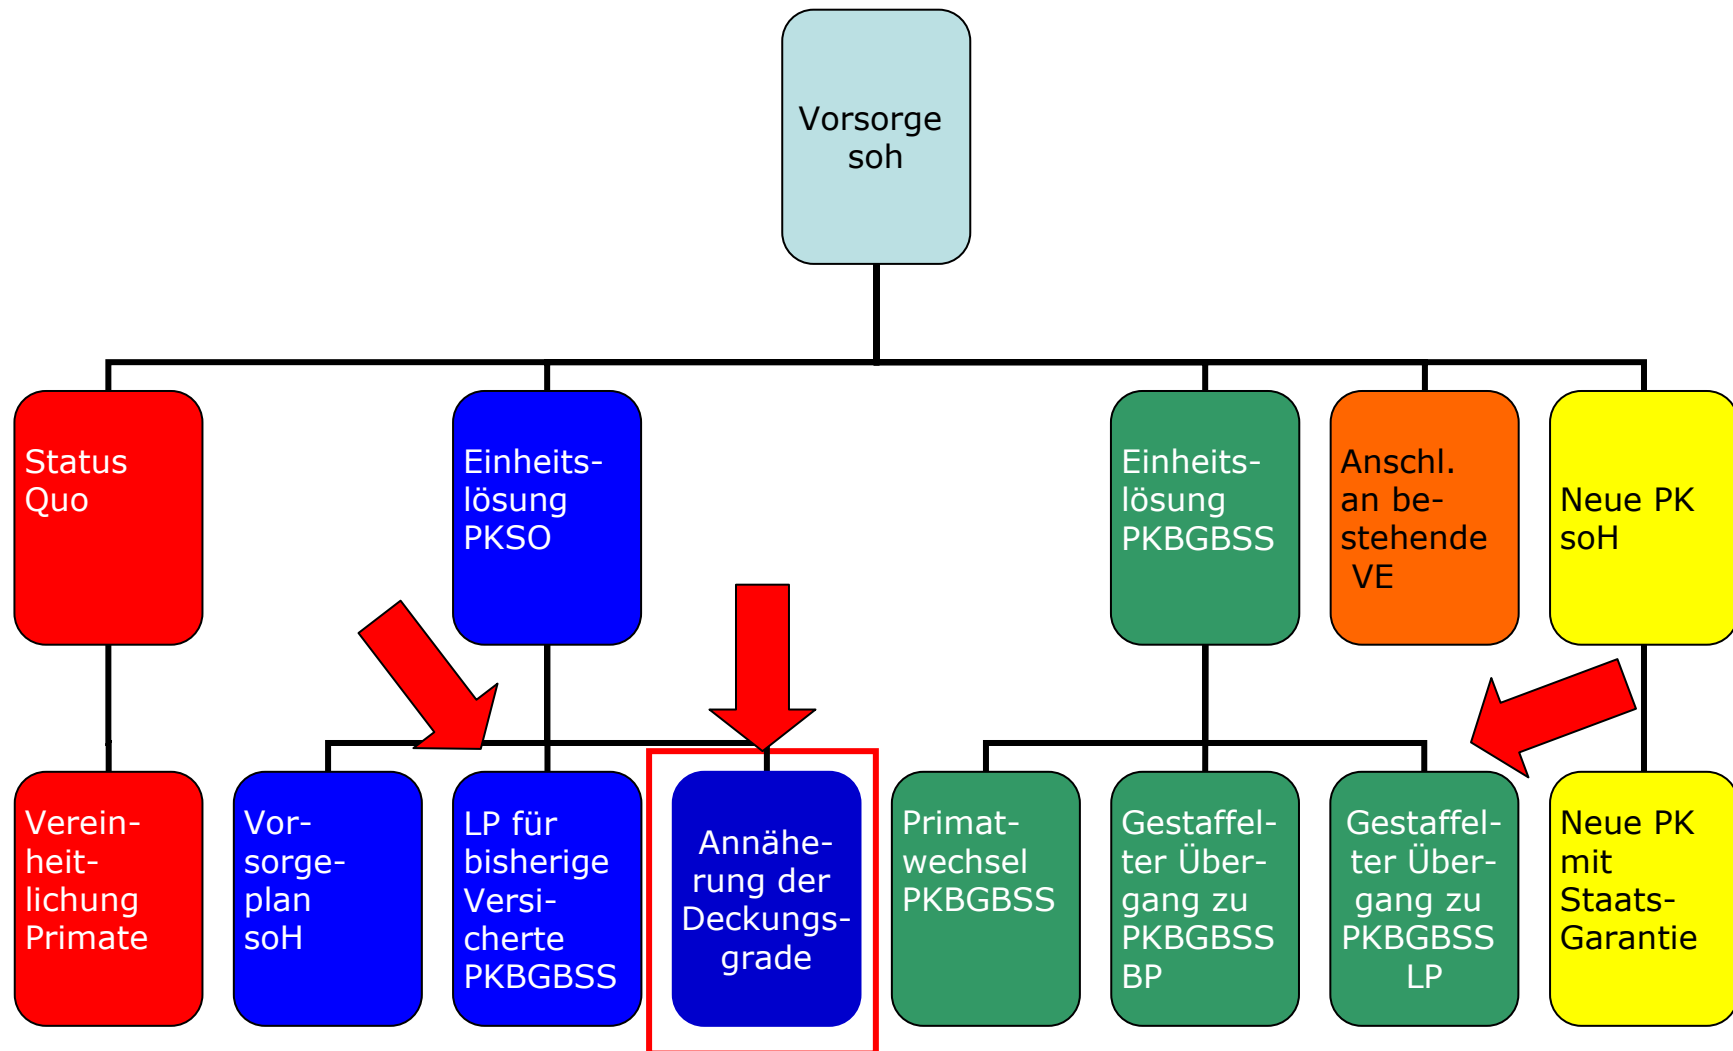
Vorsorge soh

Status Quo

Einheitslösung PKSO

Einheitslösung PKBGBSS

Anschl. an bestehende VE

Neue PK soH

Vereinheitlichung Primate

Vorsorgeplan soH

LP für bisherige Versicherte PKBGBSS

Annäherung der Deckungsgrade

Primatwechsel PKBGBSS

Gestaffelter Übergang zu PKBGBSS BP

Gestaffelter Übergang zu PKBGBSS LP

Neue PK mit Staats-Garantie